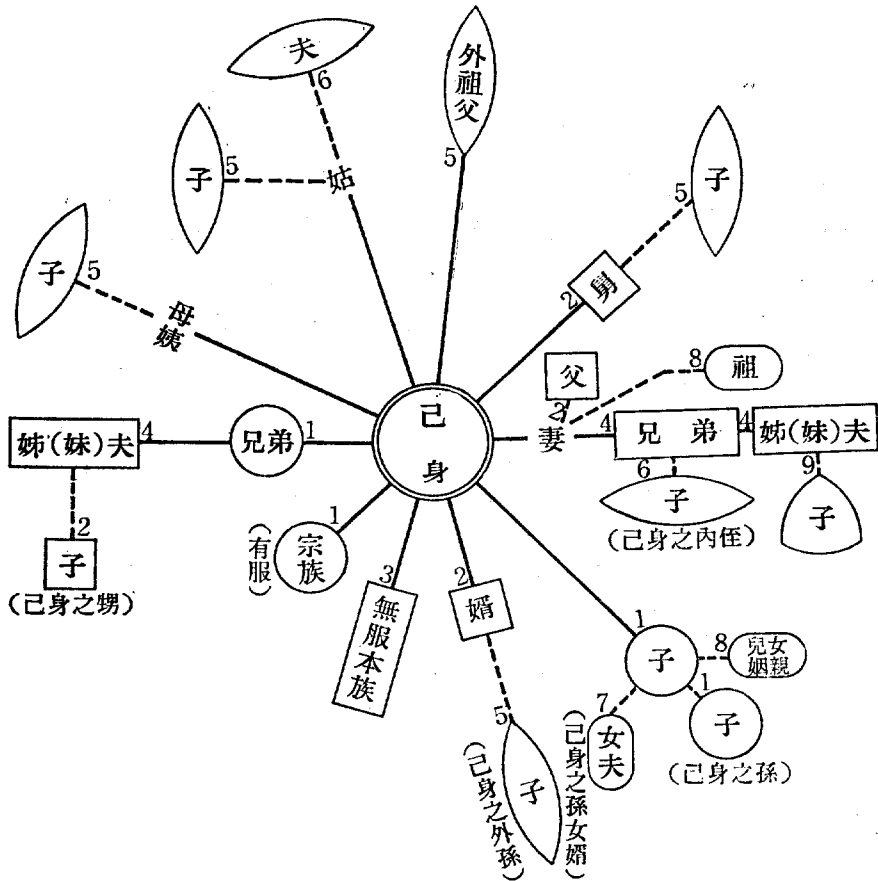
夫
6
外祖父
5
子
5
姑
子
5
子
5
母姨
2
舅
8
祖
父
2
4
4
姊(妹)夫
4
兄弟
1
己身
妻
兄弟
姊(妹)夫
6
9
子
子
(己身之內侄)
2
子
(己身之甥)
1
宗族
(有服)
3
無服本族
2
婿
1
子
8
兒女姻親
7
女夫
(己身之孫女婿)
1
子
(己身之孫)
5
子
(己身之外孫)